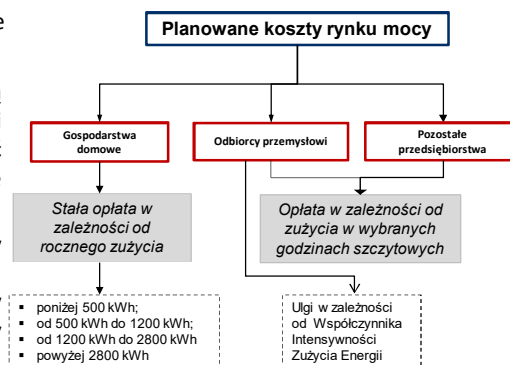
Planowane koszty rynku mocy

Gospodarstwa domowe

Odbiorcy przemysłowi

Pozostałe przedsiębiorstwa

Stała opłata w zależności od rocznego zużycia

Opłata w zależności od zużycia w wybranych godzinach szczytowych

- poniżej 500 kWh;
- od 500 kWh do 1200 kWh;
- od 1200 kWh do 2800 kWh
- powyżej 2800 kWh

Ulgi w zależności od Współczynnika Intensywności Zużycia Energii